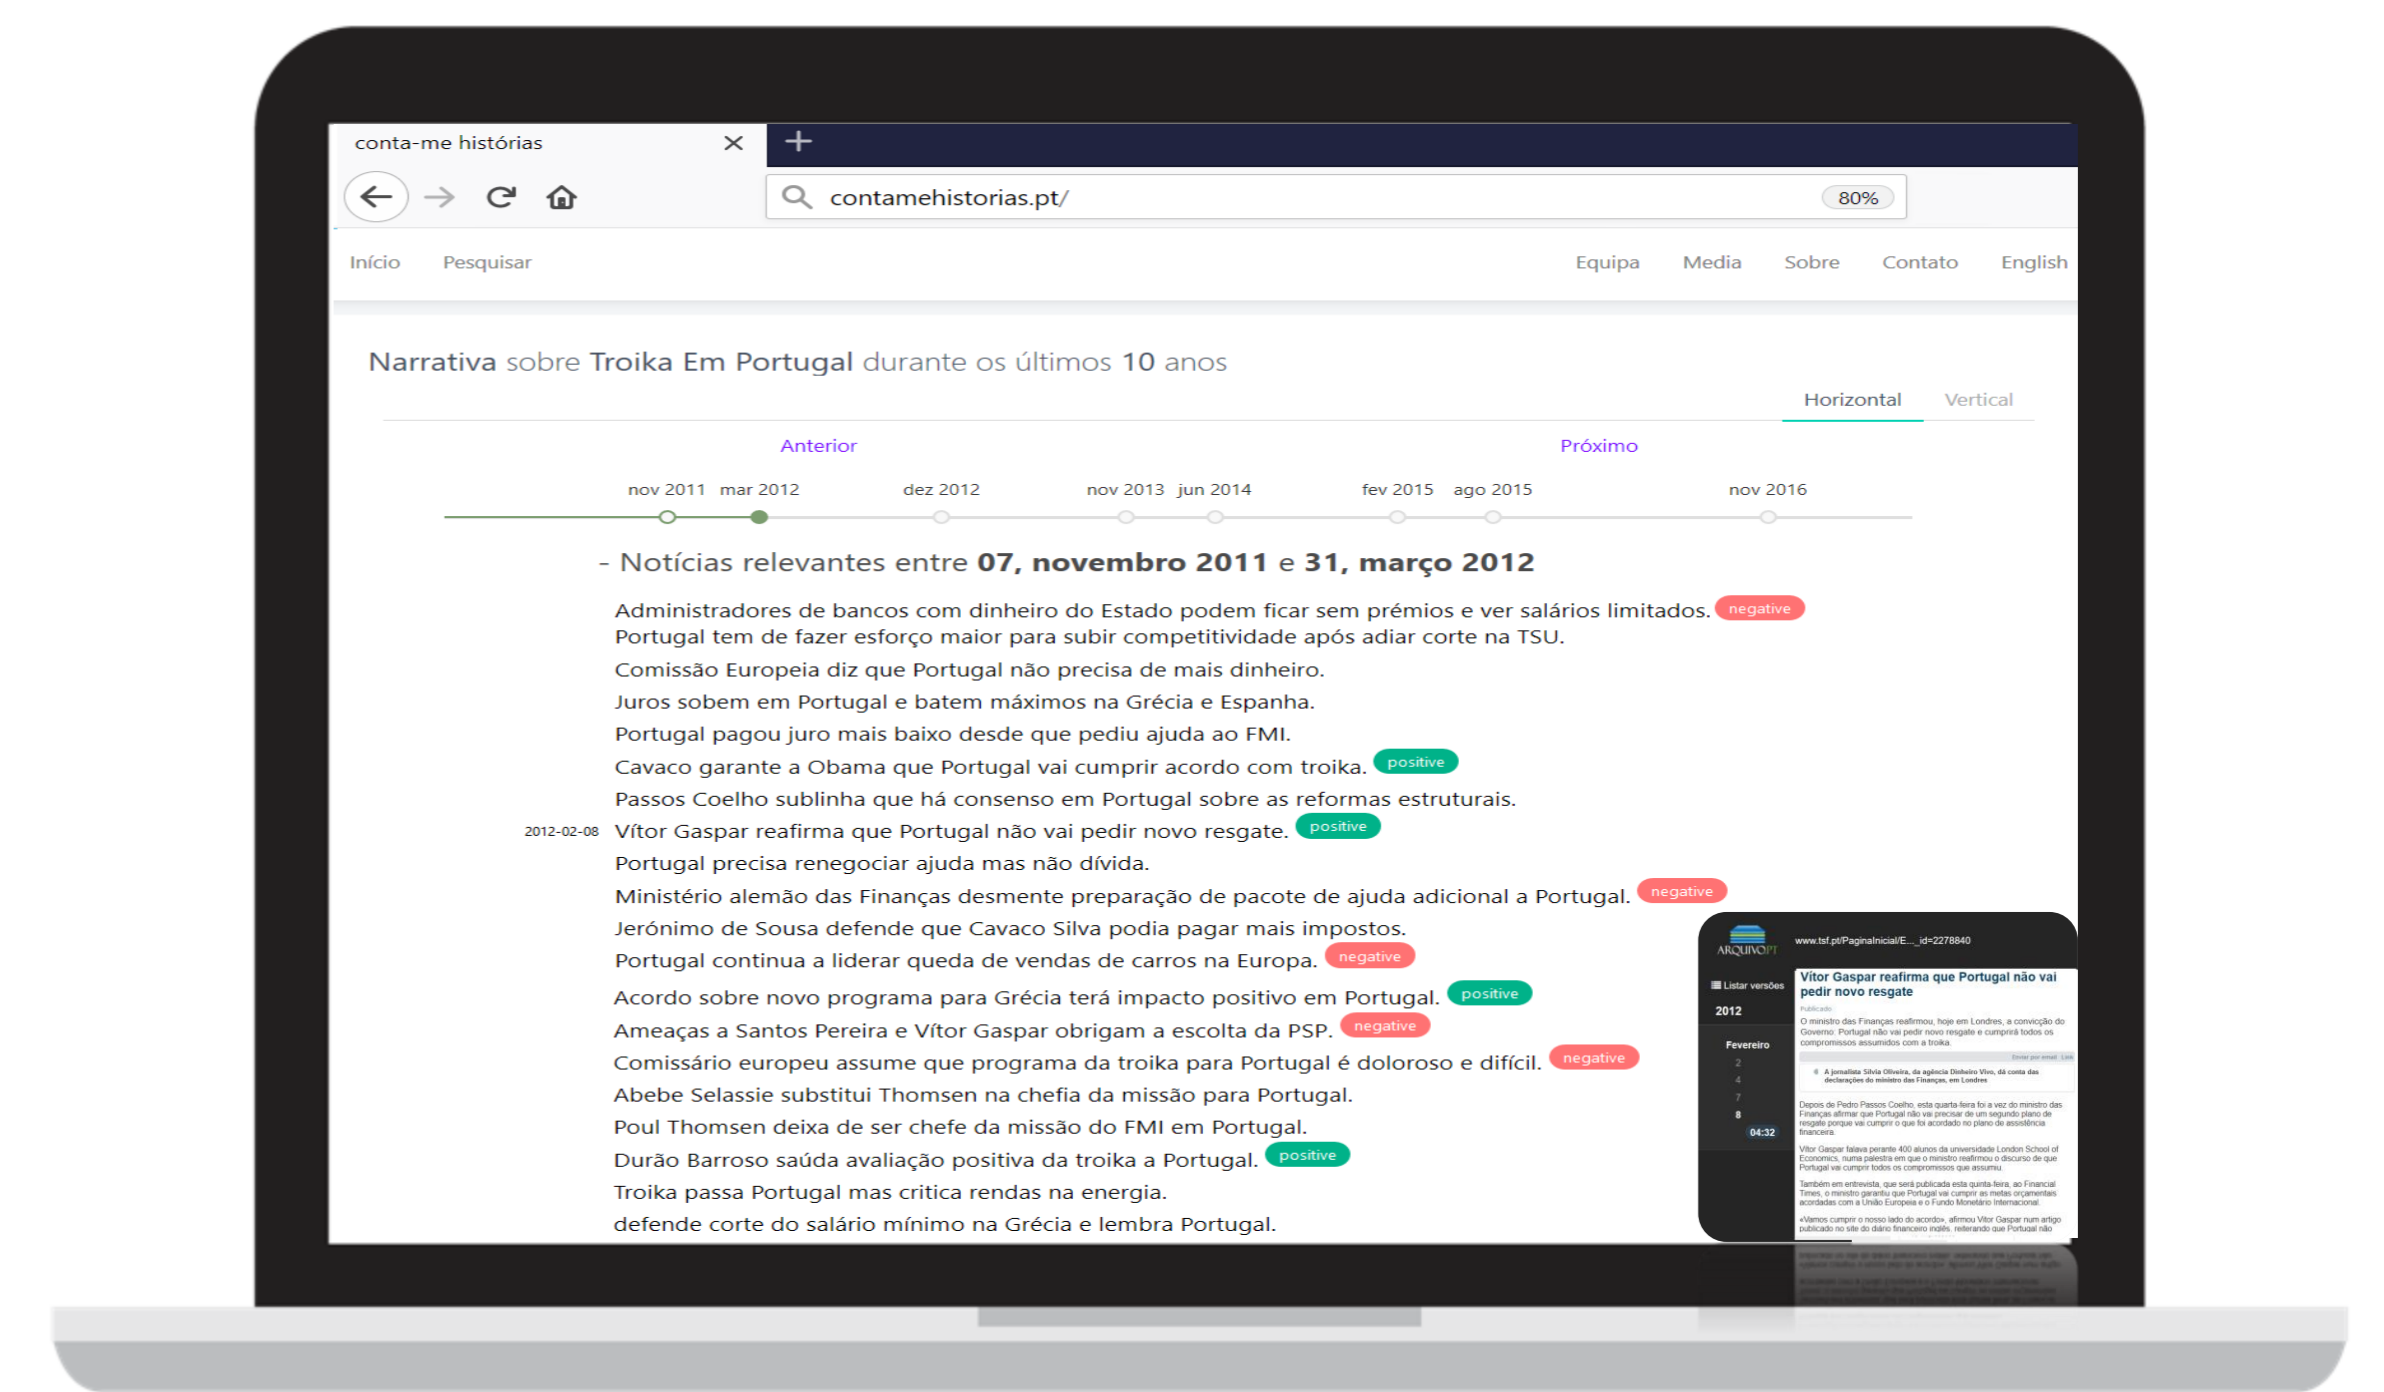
conta-me histórias

contamehistorias.pt/

80%

Início Pesquisar

Equipa Media Sobre Contato English

Narrativa sobre Troika Em Portugal durante os últimos 10 anos

Horizontal Vertical

Anterior Próximo

nov 2011 mar 2012 dez 2012 nov 2013 jun 2014 fev 2015 ago 2015 nov 2016

- Notícias relevantes entre 07, novembro 2011 e 31, março 2012

Administradores de bancos com dinheiro do Estado podem ficar sem prémios e ver salários limitados. negative
Portugal tem de fazer esforço maior para subir competitividade após adiar corte na TSU.
Comissão Europeia diz que Portugal não precisa de mais dinheiro.
Juros sobem em Portugal e batem máximos na Grécia e Espanha.
Portugal pagou juro mais baixo desde que pediu ajuda ao FMI.
Cavaco garante a Obama que Portugal vai cumprir acordo com troika. positive
Passos Coelho sublinha que há consenso em Portugal sobre as reformas estruturais.
2012-02-08 Vítor Gaspar reafirma que Portugal não vai pedir novo resgate. positive
Portugal precisa renegociar ajuda mas não dívida.
Ministério alemão das Finanças desmente preparação de pacote de ajuda adicional a Portugal. negative
Jerónimo de Sousa defende que Cavaco Silva podia pagar mais impostos.
Portugal continua a liderar queda de vendas de carros na Europa. negative
Acordo sobre novo programa para Grécia terá impacto positivo em Portugal. positive
Ameaças a Santos Pereira e Vítor Gaspar obrigam a escolta da PSP. negative
Comissário europeu assume que programa da troika para Portugal é doloroso e difícil. negative
Abebe Selassie substitui Thomsen na chefia da missão para Portugal.
Poul Thomsen deixa de ser chefe da missão do FMI em Portugal.
Durão Barroso saúda avaliação positiva da troika a Portugal. positive
Troika passa Portugal mas critica rendas na energia.
defende corte do salário mínimo na Grécia e lembra Portugal.

ARQUIVO.PT
www.tsf.pt/PaginaInicial/E..._id=2278840
Listar versões
2012
Fevereiro
2
4
7
8
04:32
Vítor Gaspar reafirma que Portugal não vai pedir novo resgate
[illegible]